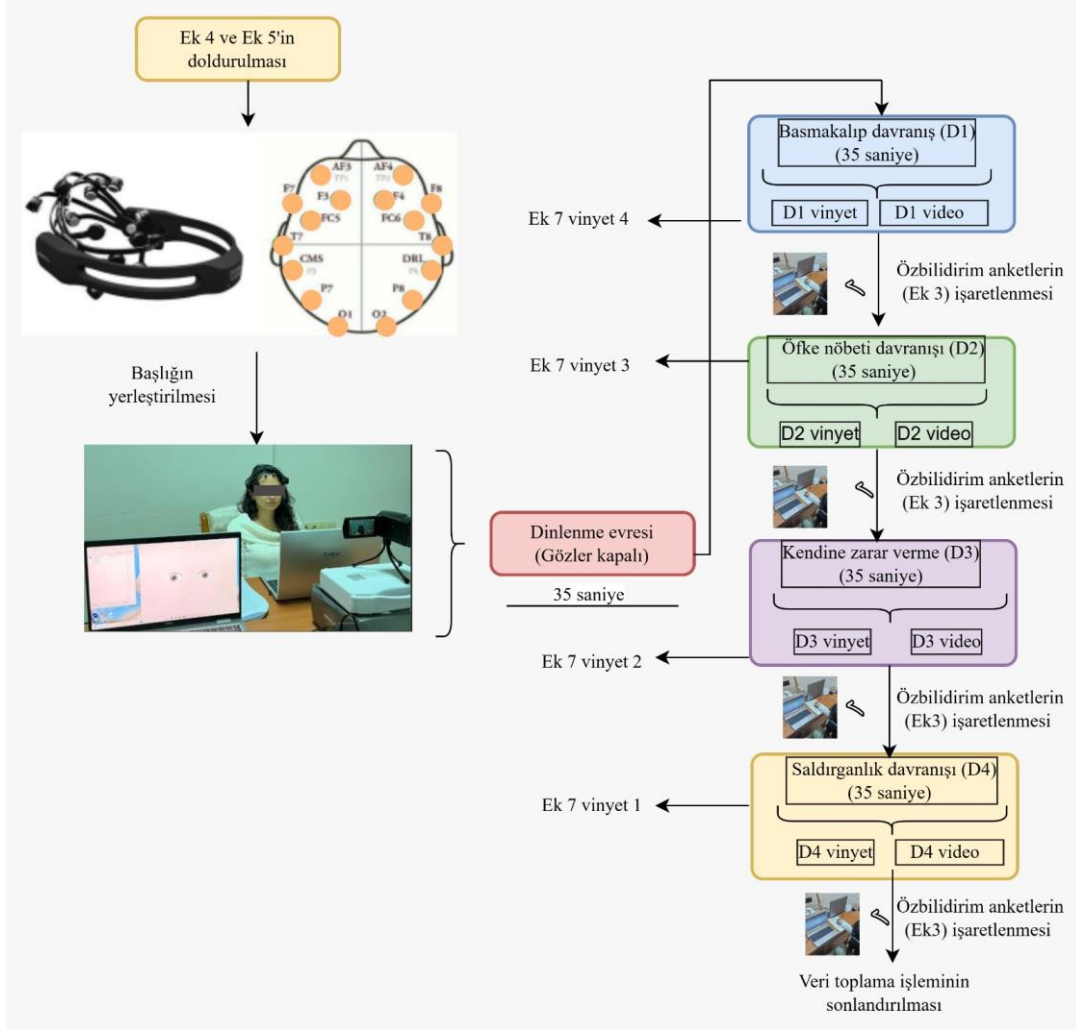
Ek 4 ve Ek 5'in doldurulması

AF3
TP9
AF4
TP10
F7
F3
F4
F8
FC5
FC6
T7
T8
CMS
P3
DRL
P4
P7
P8
O1
O2

Başlığın yerleştirilmesi

Dinlenme evresi (Gözler kapalı)

35 saniye

Basmakalıp davranış (D1) (35 saniye)

D1 vinyet
D1 video

Ek 7 vinyet 4

Özbilidirim anketlerin (Ek 3) işaretlenmesi

Öfke nöbeti davranışı (D2) (35 saniye)

Ek 7 vinyet 3

D2 vinyet
D2 video

Özbilidirim anketlerin (Ek 3) işaretlenmesi

Kendine zarar verme (D3) (35 saniye)

D3 vinyet
D3 video

Ek 7 vinyet 2

Özbilidirim anketlerin (Ek3) işaretlenmesi

Saldırganlık davranışı (D4) (35 saniye)

Ek 7 vinyet 1

D4 vinyet
D4 video

Özbilidirim anketlerin (Ek3) işaretlenmesi

Veri toplama işleminin sonlandırılması